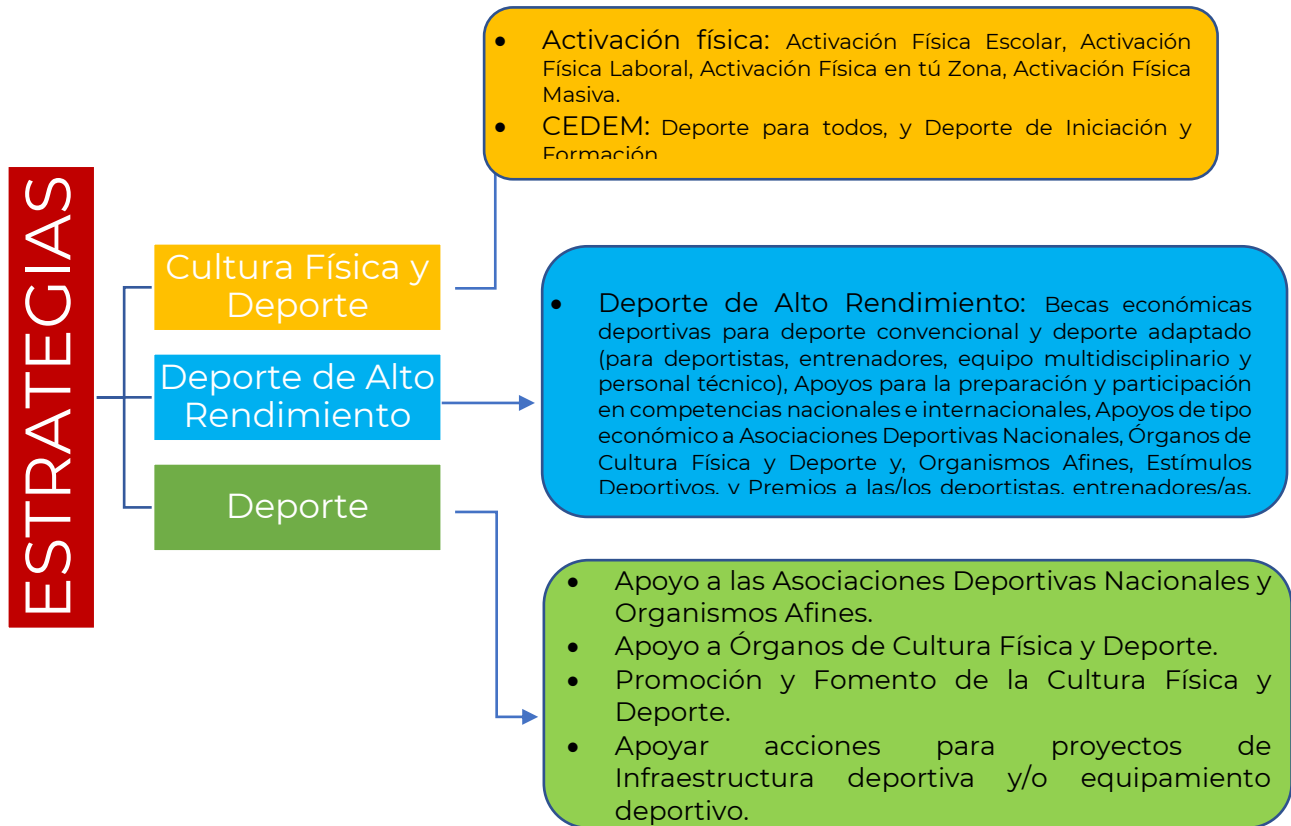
ESTRATEGIAS

Cultura Física y Deporte

Deporte de Alto Rendimiento

Deporte

- Activación física: Activación Física Escolar, Activación Física Laboral, Activación Física en tú Zona, Activación Física Masiva.
- CEDEM: Deporte para todos, y Deporte de Iniciación y Formación

- Deporte de Alto Rendimiento: Becas económicas deportivas para deporte convencional y deporte adaptado (para deportistas, entrenadores, equipo multidisciplinario y personal técnico), Apoyos para la preparación y participación en competencias nacionales e internacionales, Apoyos de tipo económico a Asociaciones Deportivas Nacionales, Órganos de Cultura Física y Deporte y, Organismos Afines, Estímulos Deportivos, y Premios a las/los deportistas, entrenadores/as.

- Apoyo a las Asociaciones Deportivas Nacionales y Organismos Afines.
- Apoyo a Órganos de Cultura Física y Deporte.
- Promoción y Fomento de la Cultura Física y Deporte.
- Apoyar acciones para proyectos de Infraestructura deportiva y/o equipamiento deportivo.